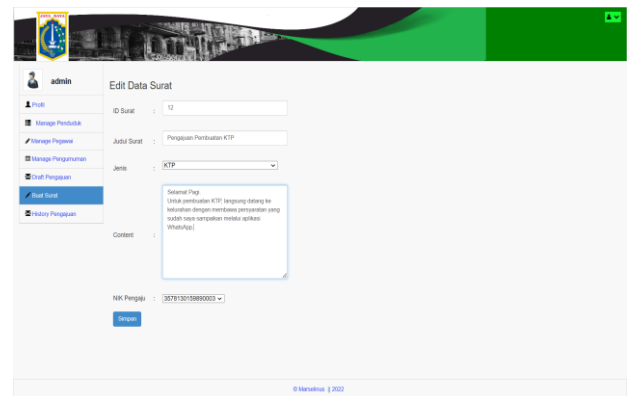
admin

Profil

Manage Penduduk

Manage Pegawai

Manage Pengumuman

Draft Pengajuan

Buat Surat

History Pengajuan

Edit Data Surat

ID Surat : 12

Judul Surat : Pengajuan Pembuatan KTP

Jenis : KTP

Content : Selamat Pagi. Untuk pembuatan KTP, langsung datang ke kelurahan dengan membawa persyaratan yang sudah saya sampaikan melalui aplikasi WhatsApp.|

NIK Pengaju : 3578130159890003

Simpan

© Marselinus || 2022